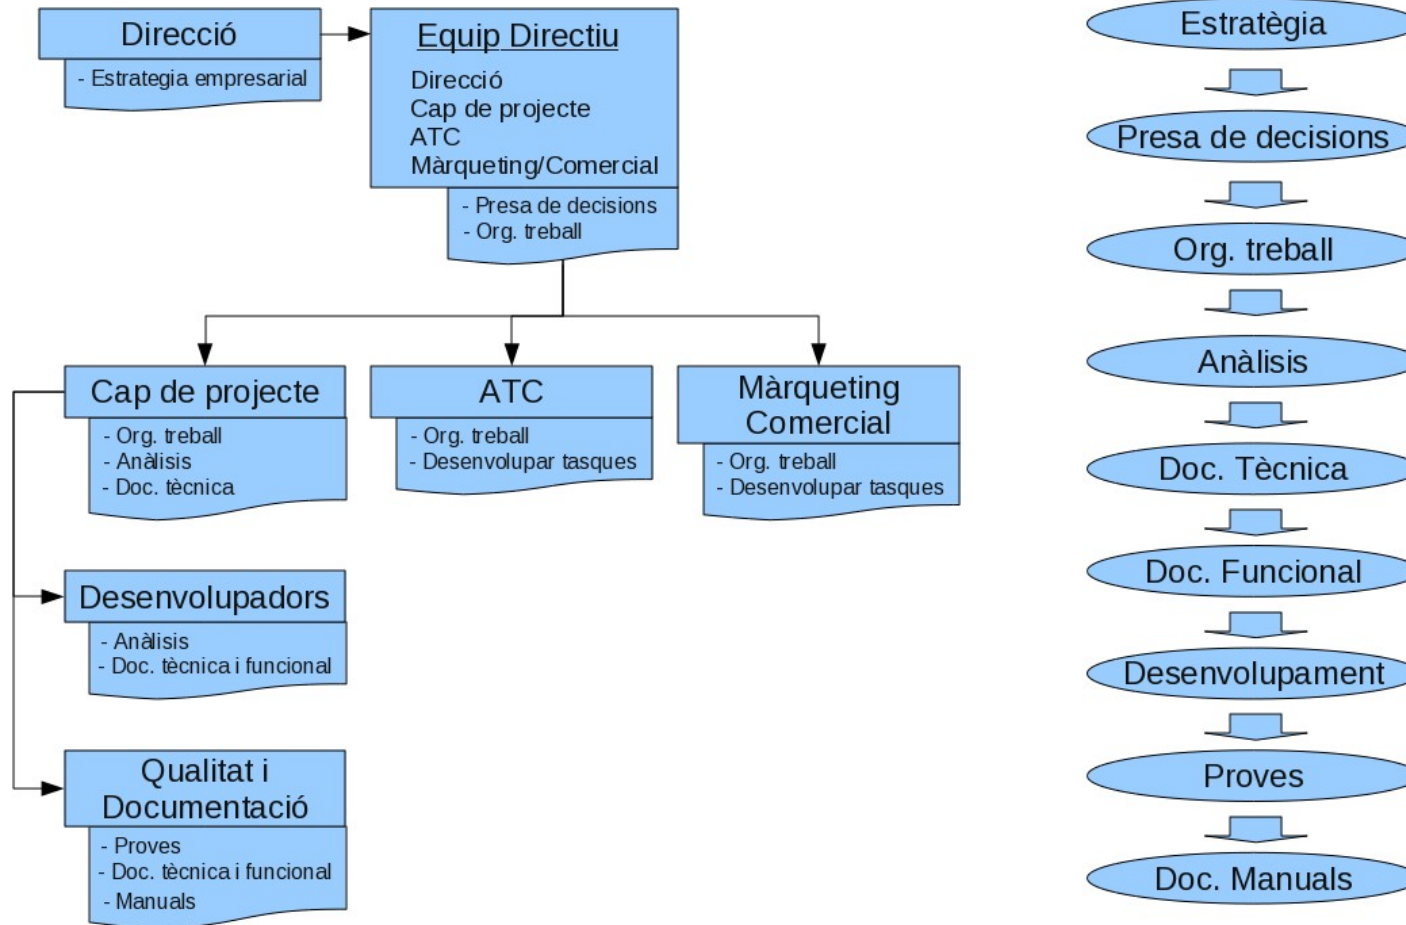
Direcció
- Estrategia empresarial

Equip Directiu
Direcció
Cap de projecte
ATC
Màrqueting/Comercial
- Presa de decisions
- Org. treball

Cap de projecte
- Org. treball
- Anàlisis
- Doc. tècnica

ATC
- Org. treball
- Desenvolupar tasques

Màrqueting Comercial
- Org. treball
- Desenvolupar tasques

Desenvolupadors
- Anàlisis
- Doc. tècnica i funcional

Qualitat i Documentació
- Proves
- Doc. tècnica i funcional
- Manuals

Estratègia
Presa de decisions
Org. treball
Anàlisis
Doc. Tècnica
Doc. Funcional
Desenvolupament
Proves
Doc. Manuals